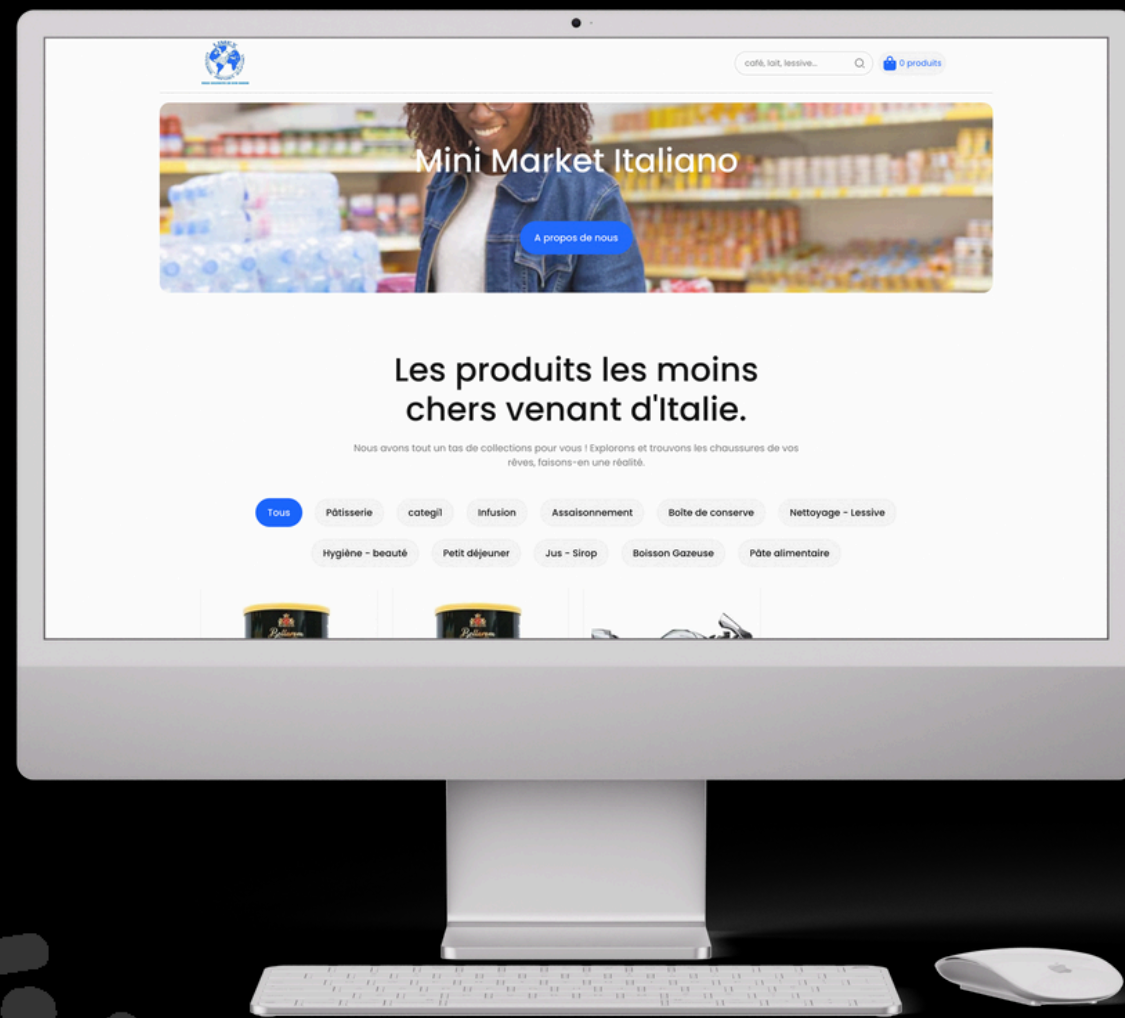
café, lait, lessive...

0 produits

Mini Market Italiano

A propos de nous

Les produits les moins chers venant d'Italie.

Nous avons tout un tas de collections pour vous ! Explorons et trouvons les chaussures de vos rêves, faisons-en une réalité.

Tous

Pâtisserie

categi1

Infusion

Assaisonnement

Boîte de conserve

Nettoyage - Lessive

Hygiène - beauté

Petit déjeuner

Jus - Sirop

Boisson Gazeuse

Pâte alimentaire